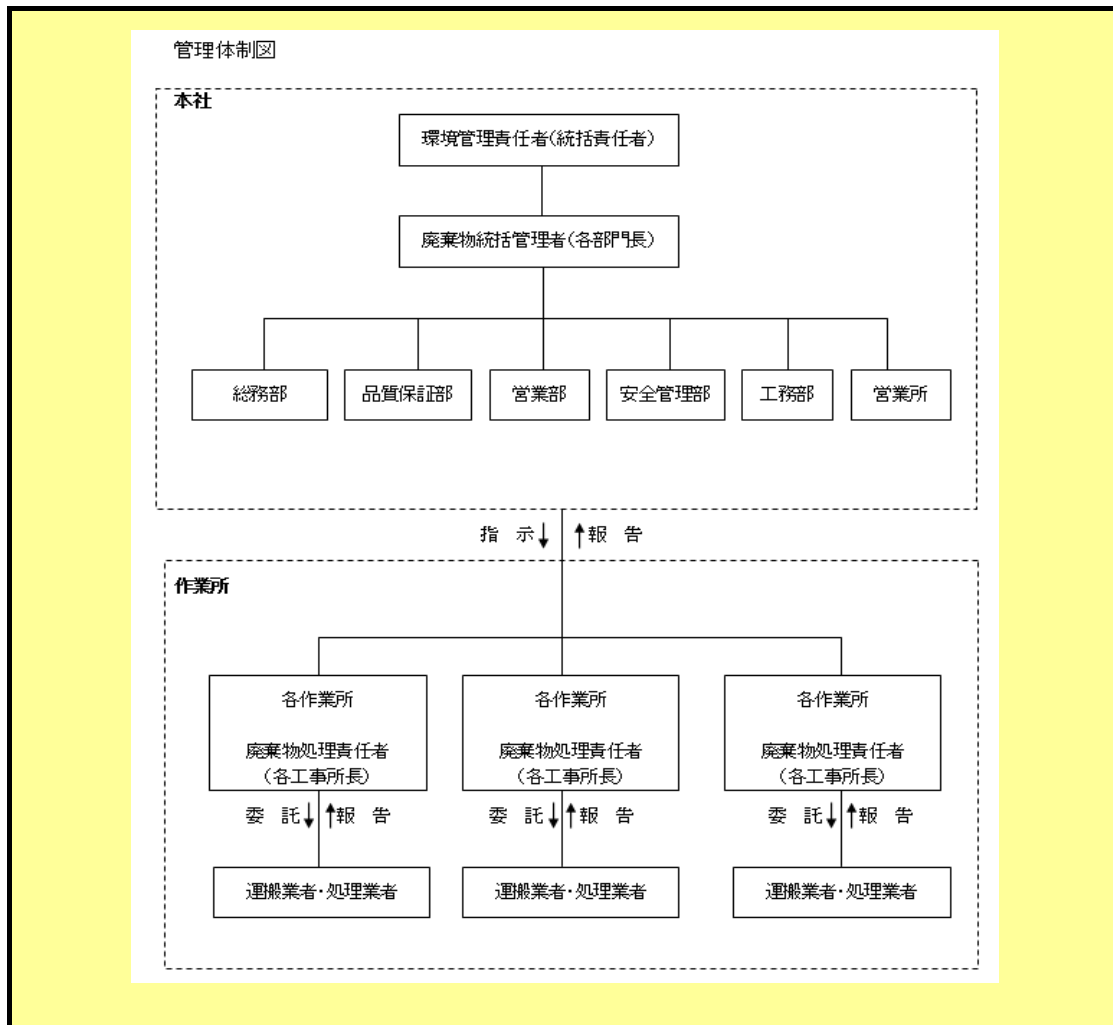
管理体制図

本社

環境管理責任者(統括責任者)

廃棄物統括管理者(各部門長)

総務部

品質保証部

営業部

安全管理部

工務部

営業所

指 示

報 告

作業所

各作業所

廃棄物処理責任者
(各工事所長)

委 託

報 告

運搬業者・処理業者

各作業所

廃棄物処理責任者
(各工事所長)

委 託

報 告

運搬業者・処理業者

各作業所

廃棄物処理責任者
(各工事所長)

委 託

報 告

運搬業者・処理業者